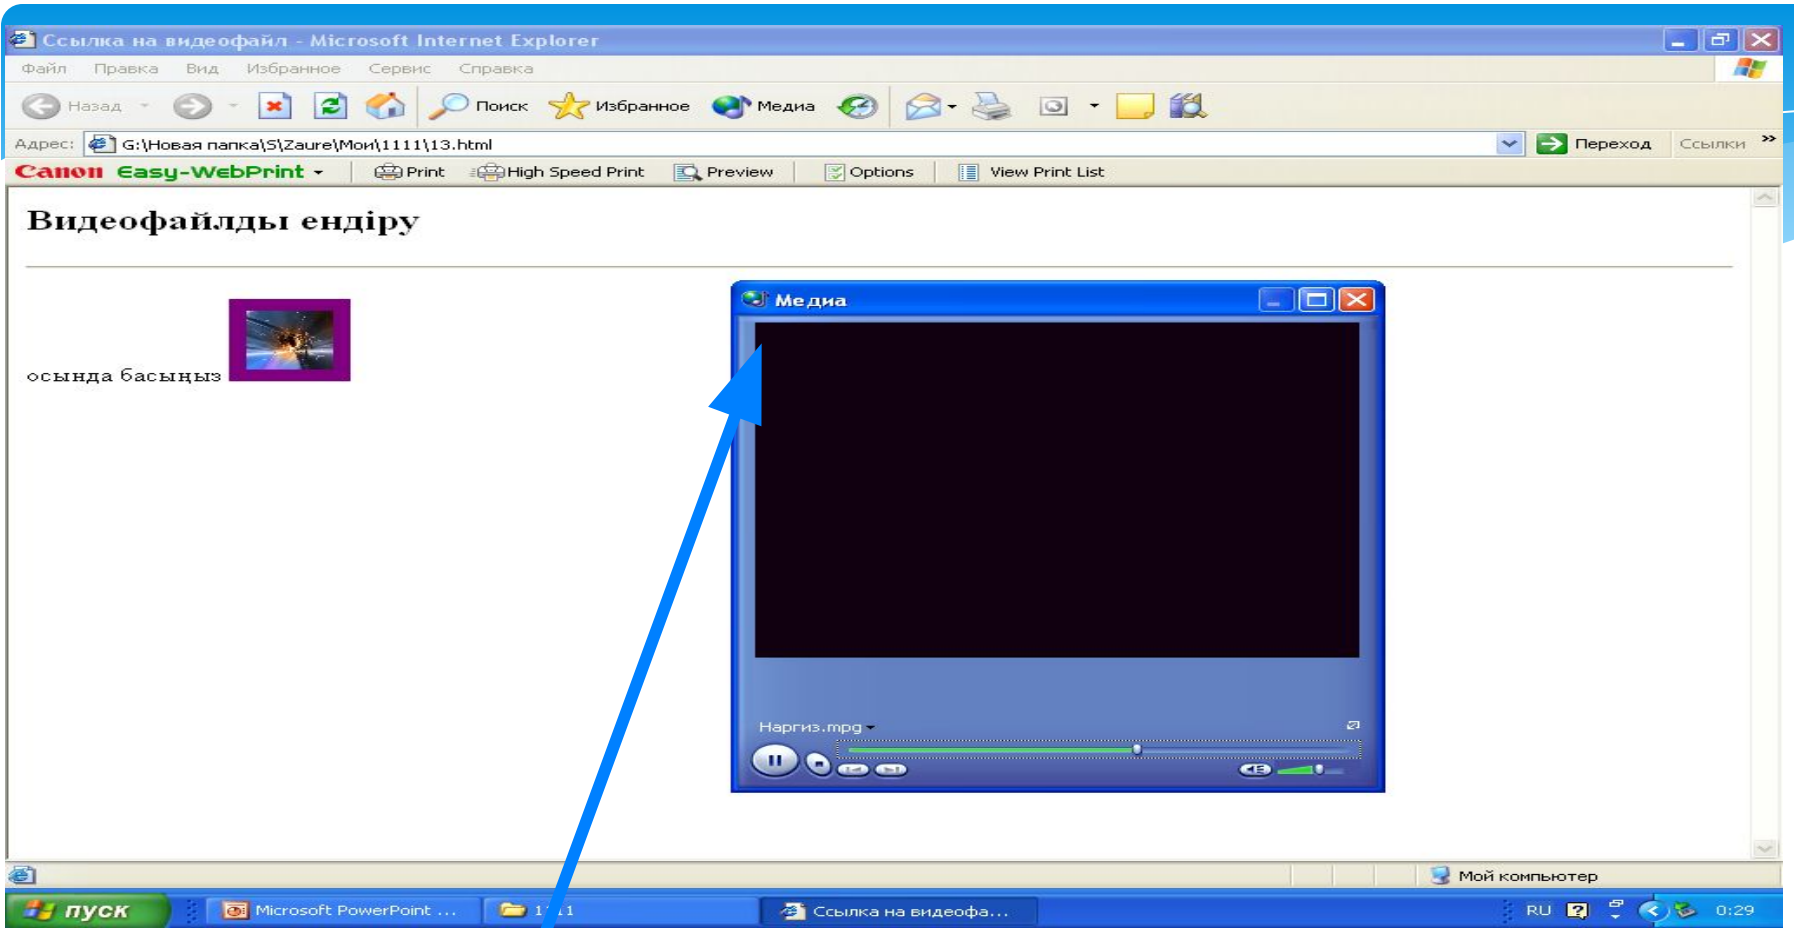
Ссылка на видеофайл - Microsoft Internet Explorer

Файл Правка Вид Избранное Сервис Справка

Назад Поиск Избранное Медиа

Адрес: G:\Новая папка\S\Zaure\Мои\1111\13.html Переход Ссылки

Canon Easy-WebPrint Print High Speed Print Preview Options View Print List

Видеофайлды ендіру

осында басыңыз

Медиа

Наргиз.mpg

Мой компьютер

пуск Microsoft PowerPoint ... 1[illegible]1 Ссылка на видеофа... RU 0:29